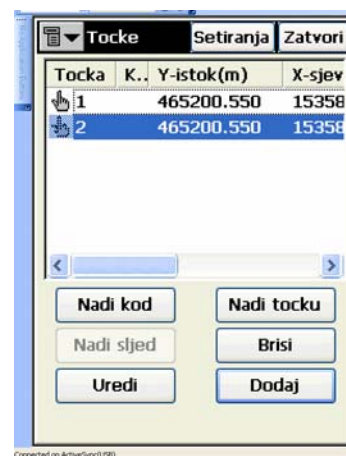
Tocke Setiranja Zatvori

| Tocka | K.. | Y-istok(m) | X-sjev |
|---|---|---|---|
| 1 | | 465200.550 | 15358 |
| 2 | | 465200.550 | 15358 |

Nadi kod
Nadi tocku
Nadi sljed
Brisi
Uredi
Dodaj

Connected on ActiveSync(USB)